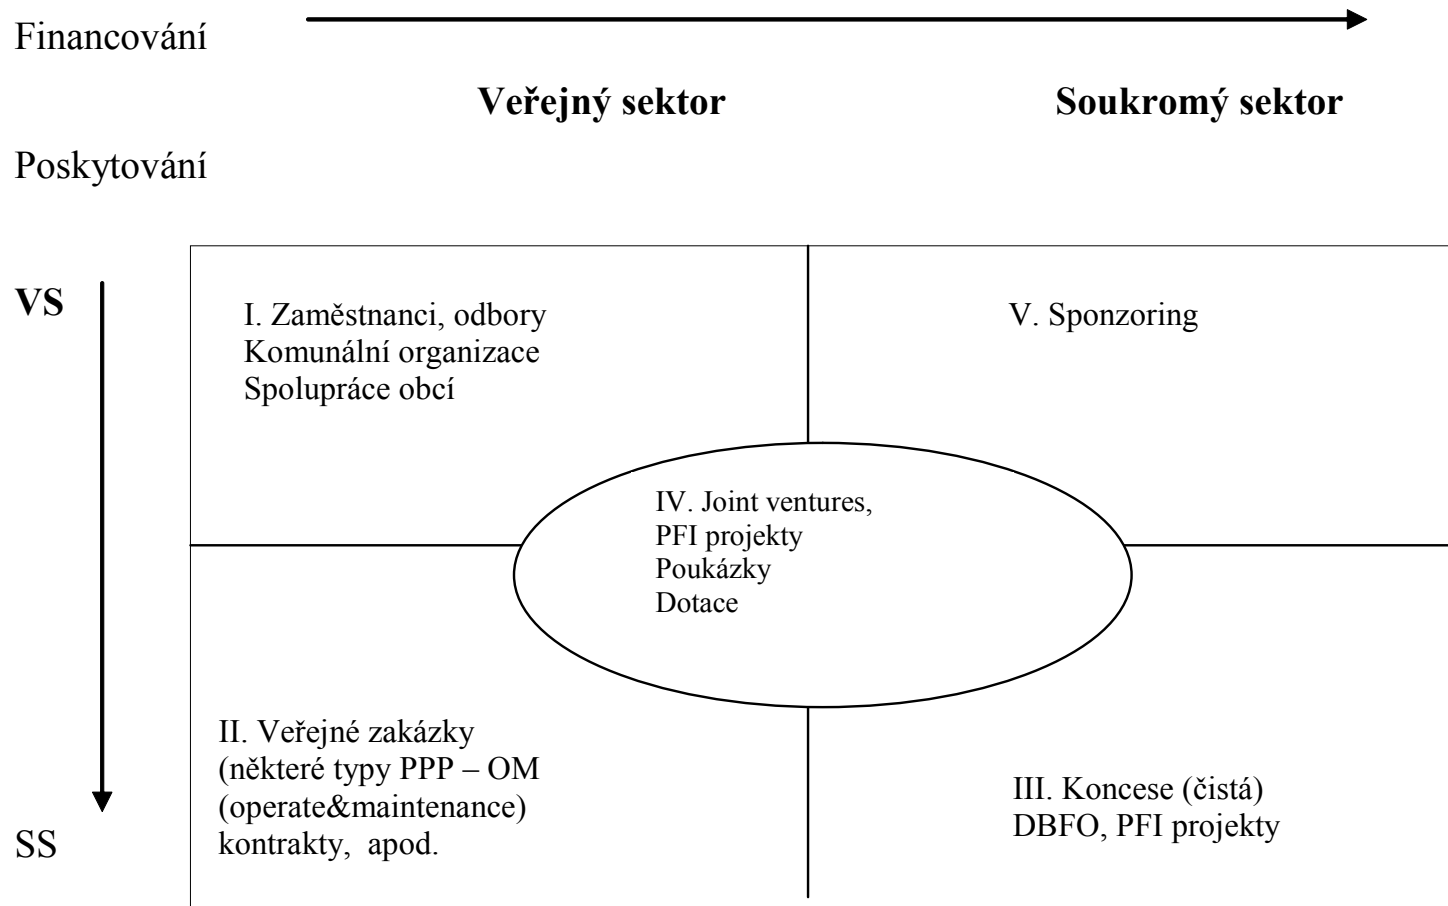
Financování

**Veřejný sektor** **Soukromý sektor**

Poskytování

VS

SS

I. Zaměstnanci, odbory
Komunální organizace
Spolupráce obcí

V. Sponzoring

IV. Joint ventures,
PFI projekty
Poukázky
Dotace

II. Veřejné zakázky
(některé typy PPP – OM
(operate&maintenance)
kontrakty, apod.

III. Koncese (čistá)
DBFO, PFI projekty